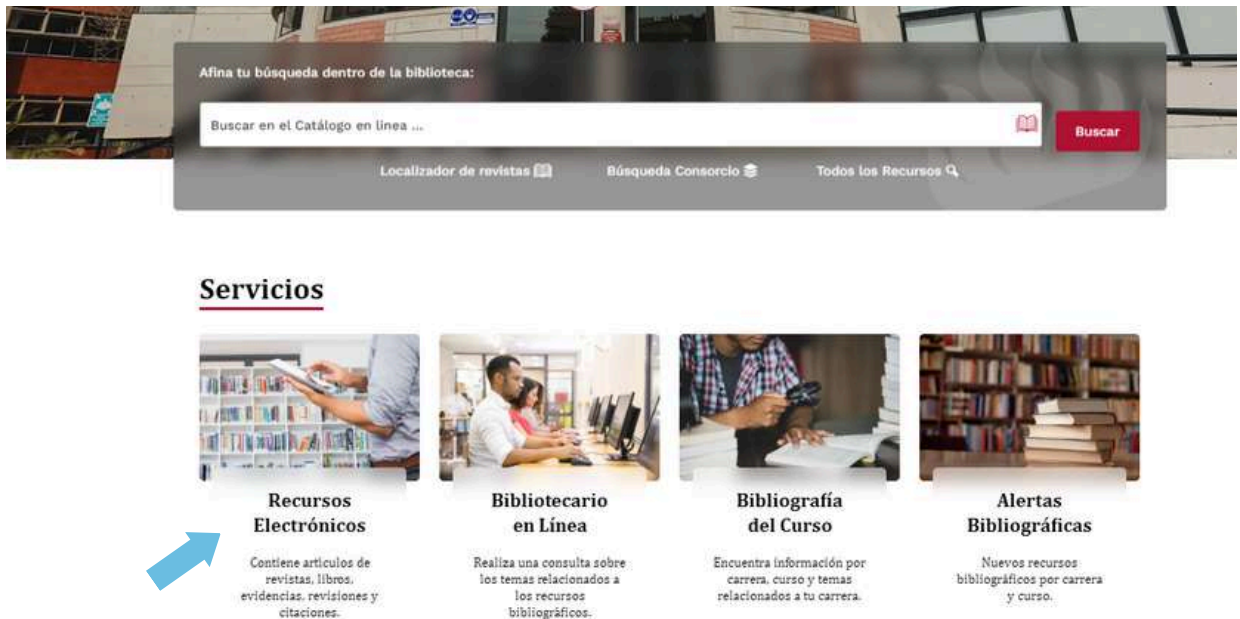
Afina tu búsqueda dentro de la biblioteca:

Buscar en el Catálogo en linea ...

Buscar

Localizador de revistas

Búsqueda Consorcio

Todos los Recursos

Servicios

Recursos Electrónicos

Contiene articulos de revistas, libros, evidencias, revisiones y citaciones.

Bibliotecario en Línea

Realiza una consulta sobre los temas relacionados a los recursos bibliográficos.

Bibliografía del Curso

Encuentra información por carrera, curso y temas relacionados a tu carrera.

Alertas Bibliográficas

Nuevos recursos bibliográficos por carrera y curso.